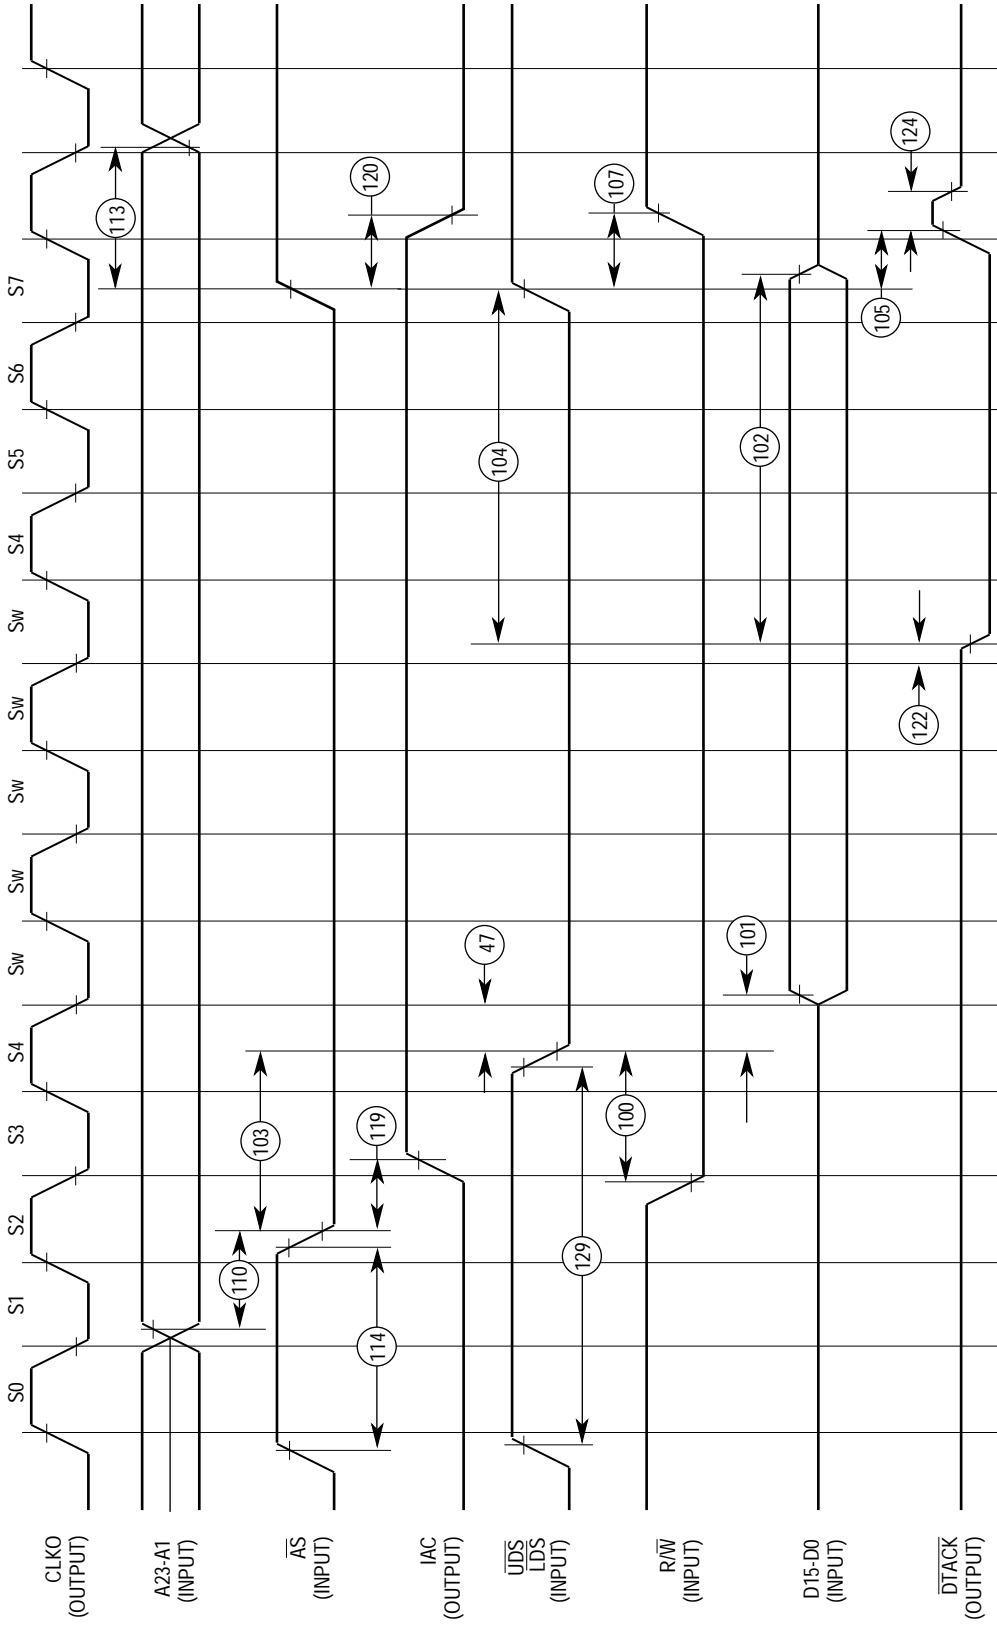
CLKO (OUTPUT)

A23-A1 (INPUT)

$\overline{AS}$ (INPUT)

IAC (OUTPUT)

$\overline{UDS}$ $\overline{LDS}$ (INPUT)

R/$\overline{W}$ (INPUT)

D15-D0 (INPUT)

$\overline{DTACK}$ (OUTPUT)

S0 S1 S2 S3 S4 Sw Sw Sw Sw Sw S4 S5 S6 S7

114
110
103
119
129
100
47
101
122
104
102
113
120
107
105
124